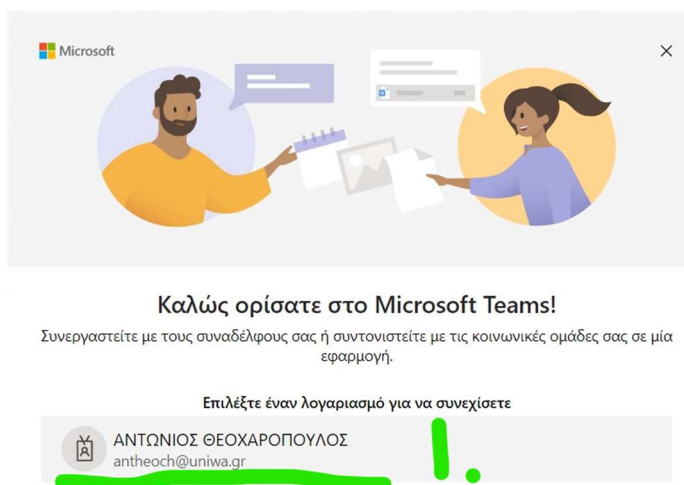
Microsoft

Καλώς ορίσατε στο Microsoft Teams!

Συνεργαστείτε με τους συναδέλφους σας ή συντονιστείτε με τις κοινωνικές ομάδες σας σε μία εφαρμογή.

Επιλέξτε έναν λογαριασμό για να συνεχίσετε

ΑΝΤΩΝΙΟΣ ΘΕΟΧΑΡΟΠΟΥΛΟΣ
antheoch@uniwa.gr

1.